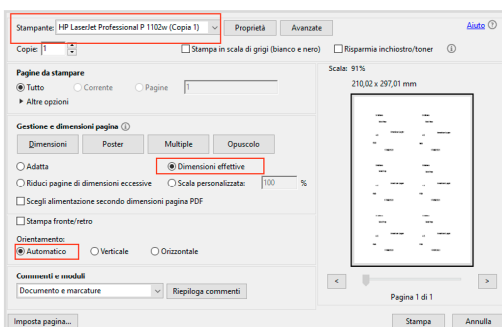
Stampante: HP LaserJet Professional P 1102w (Copia 1)
Proprietà
Avanzate
Aiuto
Copie: 1
Stampa in scala di grigi (bianco e nero)
Risparmia inchiostro/toner

Pagine da stampare
Tutto
Corrente
Pagine 1
Altre opzioni

Gestione e dimensioni pagina
Dimensioni
Poster
Multiple
Opuscolo
Adatta
Dimensioni effettive
Riduci pagine di dimensioni eccessive
Scala personalizzata: 100 %
Scegli alimentazione secondo dimensioni pagina PDF

Stampa fronte/retro

Orientamento:
Automatico
Verticale
Orizzontale

Commenti e moduli
Documento e marcature
Riepiloga commenti

Scala: 91%
210,02 x 297,01 mm

Pagina 1 di 1

Imposta pagina...
Stampa
Annulla